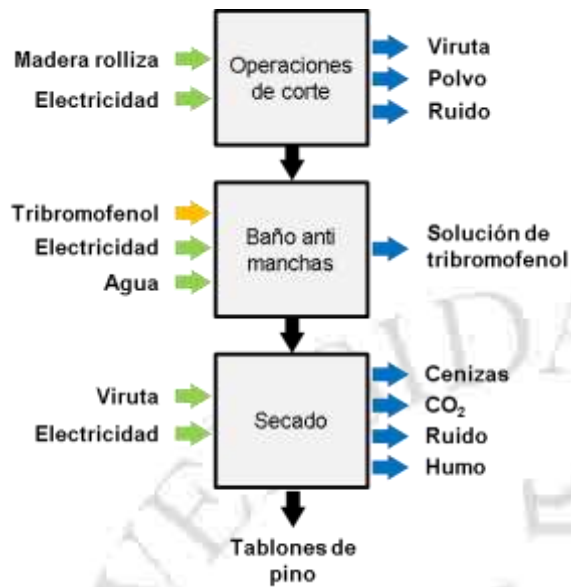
Madera rolliza
Electricidad

Operaciones de corte

Viruta
Polvo
Ruido

Tribromofenol
Electricidad
Agua

Baño anti manchas

Solución de tribromofenol

Viruta
Electricidad

Secado

Cenizas
$CO_2$
Ruido
Humo

Tablones de pino